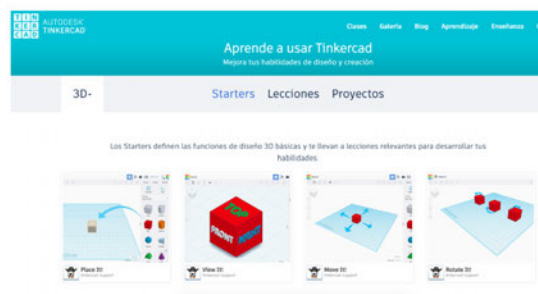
TIN KER CAD AUTODESK TINKERCAD

Clases Galería Blog Aprendizaje Enseñanza

Aprende a usar Tinkercad

Mejora tus habilidades de diseño y creación

3D-

Starters Lecciones Proyectos

Los Starters definen las funciones de diseño 3D básicas y te llevan a lecciones relevantes para desarrollar tus habilidades.

TOP FRONT RIGHT

Place It!
Tinkercad Support

View It!
Tinkercad Support

Move It!
Tinkercad Support

Rotate It!
Tinkercad Support